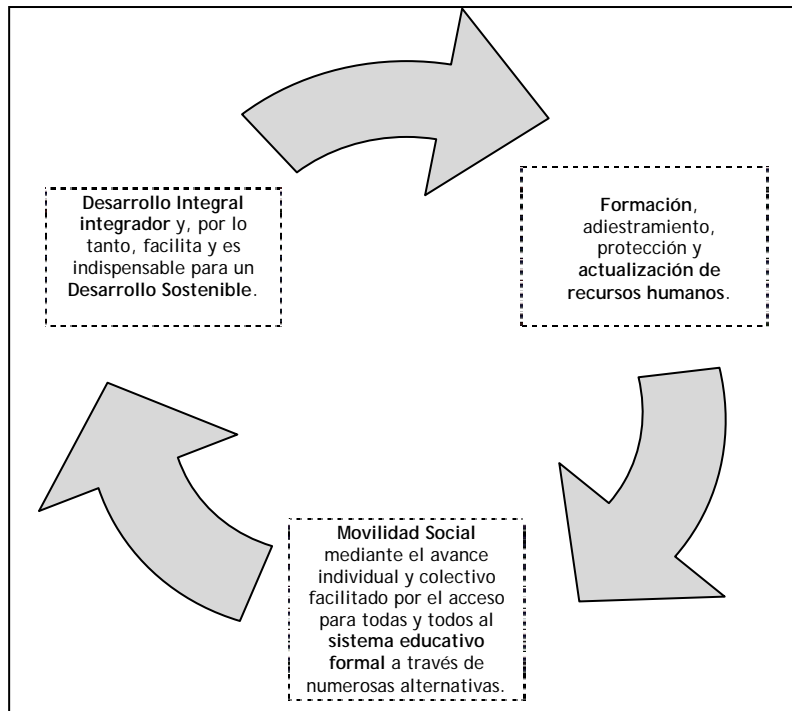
Formación, adiestramiento, protección y actualización de recursos humanos.

Movilidad Social mediante el avance individual y colectivo facilitado por el acceso para todas y todos al sistema educativo formal a través de numerosas alternativas.

Desarrollo Integral integrador y, por lo tanto, facilita y es indispensable para un Desarrollo Sostenible.